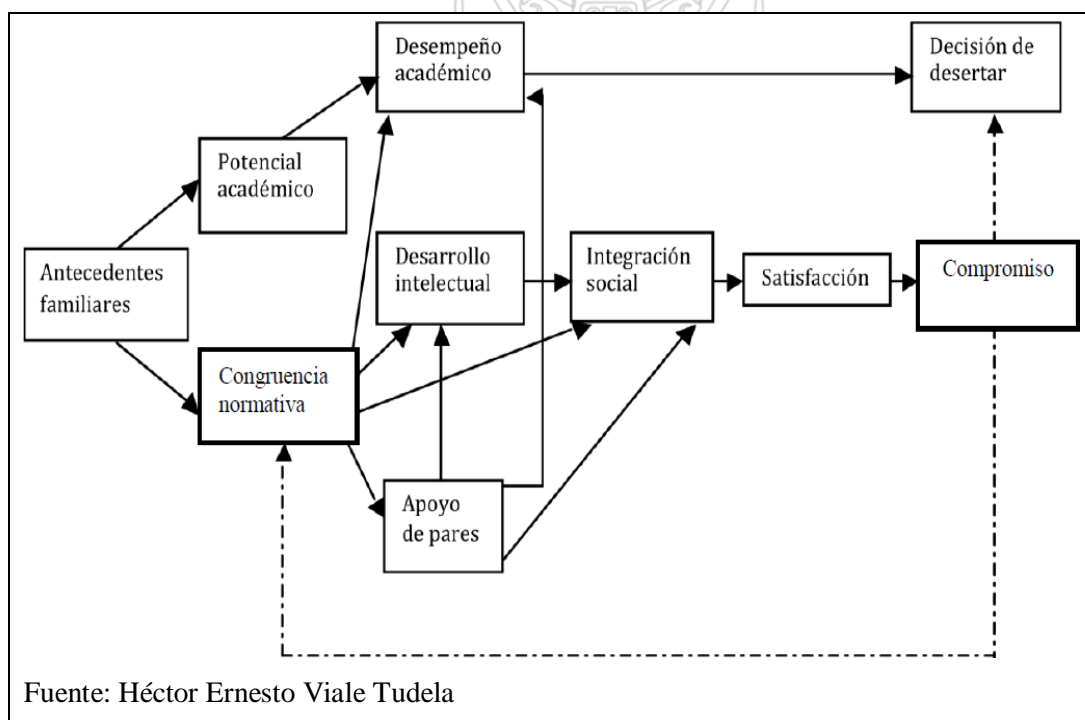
Desempeño académico

Decisión de desertar

Potencial académico

Antecedentes familiares

Desarrollo intelectual

Integración social

Satisfacción

Compromiso

Congruencia normativa

Apoyo de pares

Fuente: Héctor Ernesto Viale Tudela